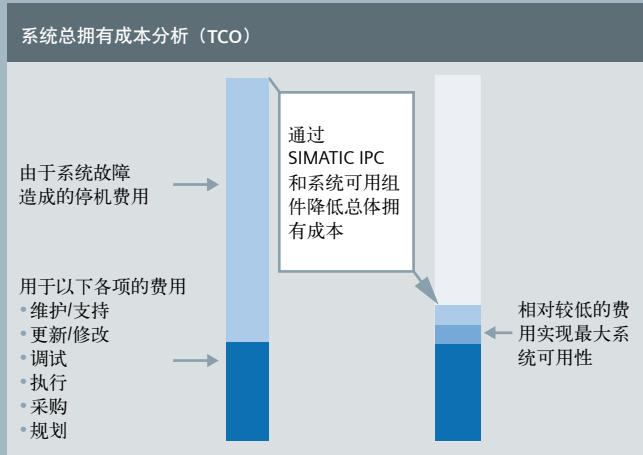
系统总拥有成本分析（TCO）

由于系统故障造成的停机费用

用于以下各项的费用
• 维护/支持
• 更新/修改
• 调试
• 执行
• 采购
• 规划

通过 SIMATIC IPC 和系统可用组件降低总体拥有成本

相对较低的费用实现最大系统可用性